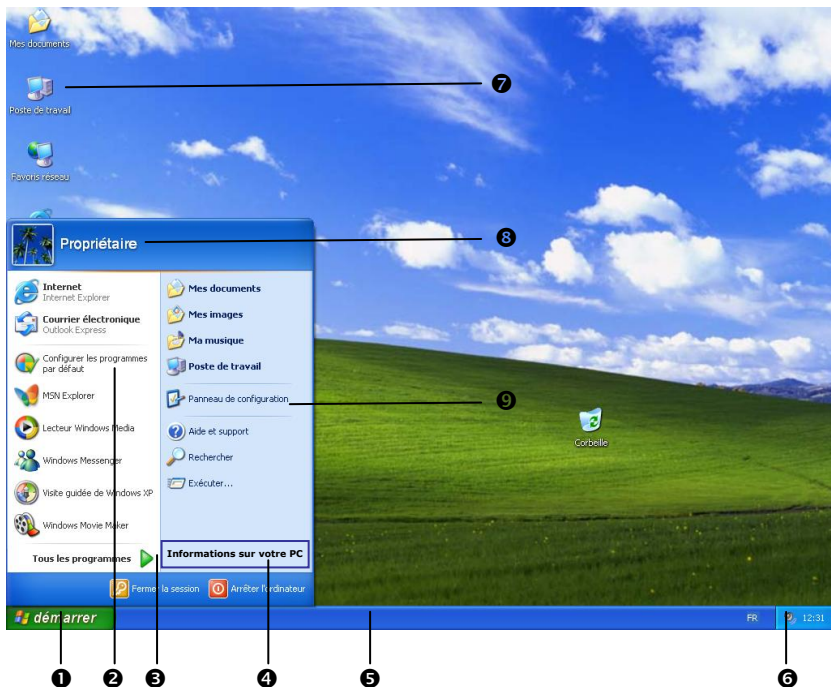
Mes documents

Poste de travail

Favoris réseau

❼

Propriétaire

❽

Internet
Internet Explorer

Courrier électronique
Outlook Express

Configurer les programmes par défaut

MSN Explorer

Lecteur Windows Media

Windows Messenger

Visite guidée de Windows XP

Windows Movie Maker

Tous les programmes

Mes documents

Mes images

Ma musique

Poste de travail

Panneau de configuration

❾

Aide et support

Rechercher

Exécuter...

Informations sur votre PC

Fermer la session

Arrêter l'ordinateur

Corbeille

démarrer

FR

12:31

❶ ❷ ❸ ❹ ❺ ❻